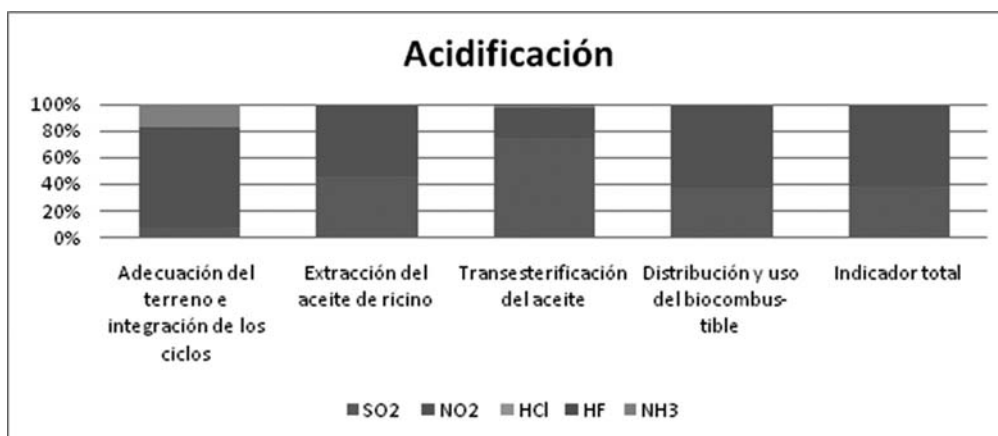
Acidificación

100%
80%
60%
40%
20%
0%

Adecuación del terreno e integración de los ciclos

Extracción del aceite de ricino

Transesterificación del aceite

Distribución y uso del biocombustible

Indicador total

SO2 NO2 HCl HF NH3